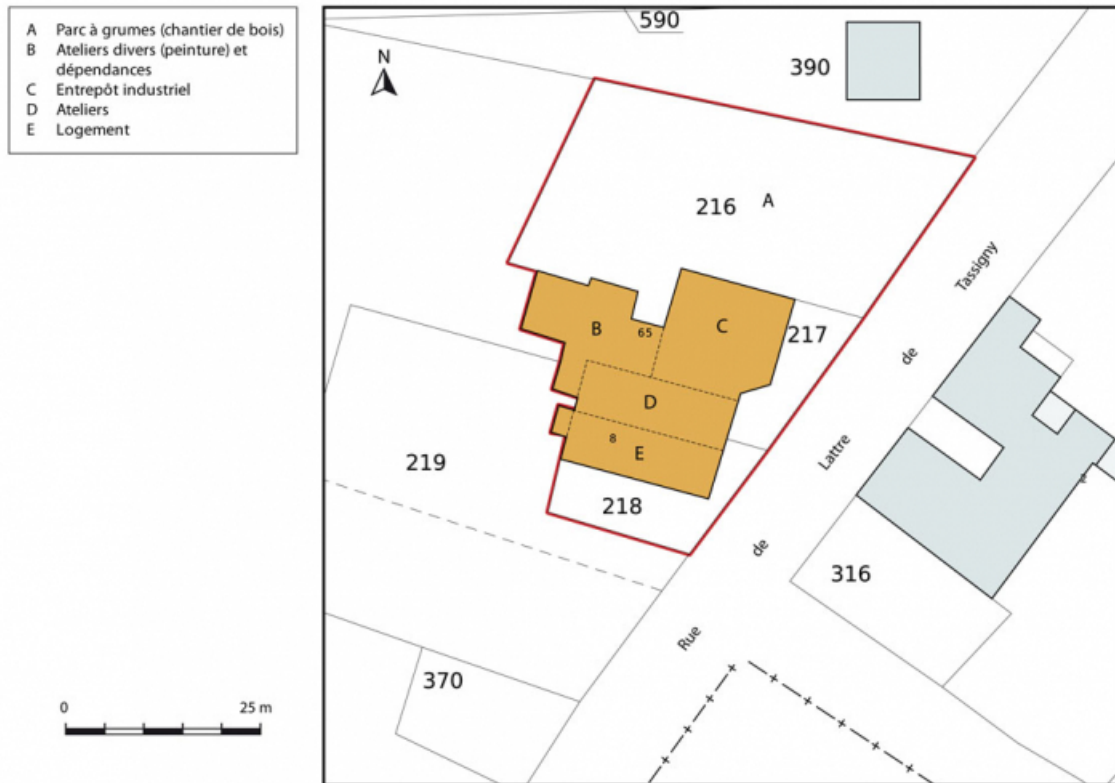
A Parc à grumes (chantier de bois)
B Ateliers divers (peinture) et dépendances
C Entrepôt industriel
D Ateliers
E Logement

590
N
390
216 A
B 65 C 217
D
8 E
219
218
Rue de Lattre de Tassigny
316
370

0 25 m